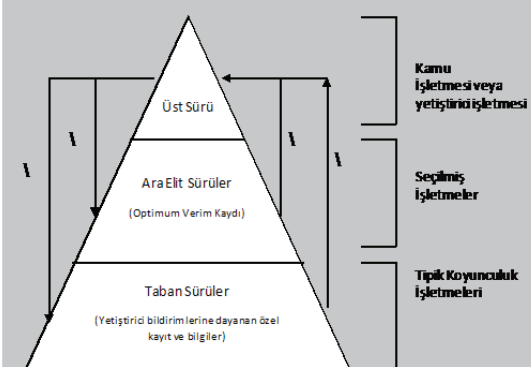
Üst Sürü

Ara Elit Sürüler

(Optimum Verim Kaydı)

Taban Sürüler

(Yetiştirici bildirimlerine dayanan özel kayıt ve bilgiler)

Kamu İşletmesi veya yetiştirici işletmesi

Seçilmiş İşletmeler

Tipik Koyunculuk İşletmeleri